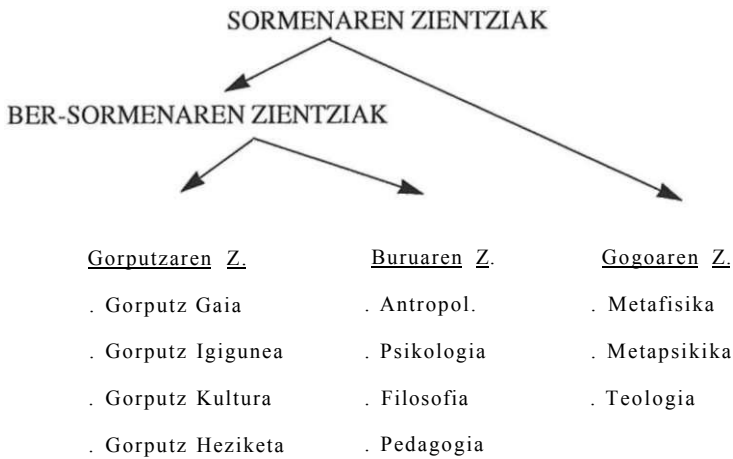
SORMENAREN ZIENTZIAK

BER-SORMENAREN ZIENTZIAK

Gorputzaren Z.
. Gorputz Gaia
. Gorputz Igigunea
. Gorputz Kultura
. Gorputz Heziketa

Buruaren Z.
. Antropol.
. Psikologia
. Filosofia
. Pedagogia

Gogoaren Z.
. Metafisika
. Metapsikika
. Teologia